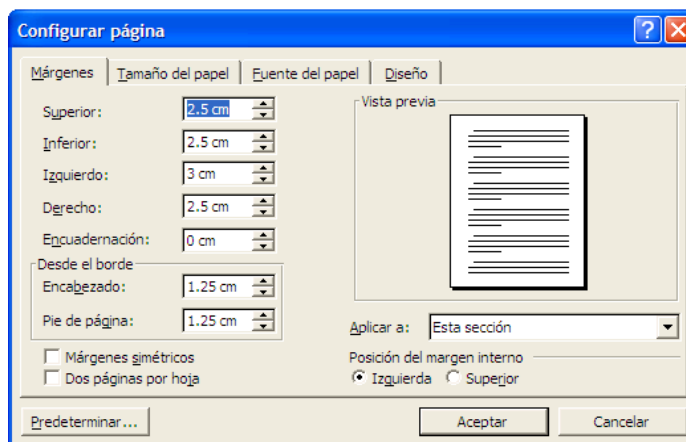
Configurar página

Márgenes | Tamaño del papel | Fuente del papel | Diseño

Superior: 2.5 cm
Inferior: 2.5 cm
Izquierdo: 3 cm
Derecho: 2.5 cm
Encuadernación: 0 cm

Desde el borde
Encabezado: 1.25 cm
Pie de página: 1.25 cm

Márgenes simétricos
Dos páginas por hoja

Vista previa

Aplicar a: Esta sección

Posición del margen interno
Izquierda Superior

Predeterminar...
Aceptar
Cancelar